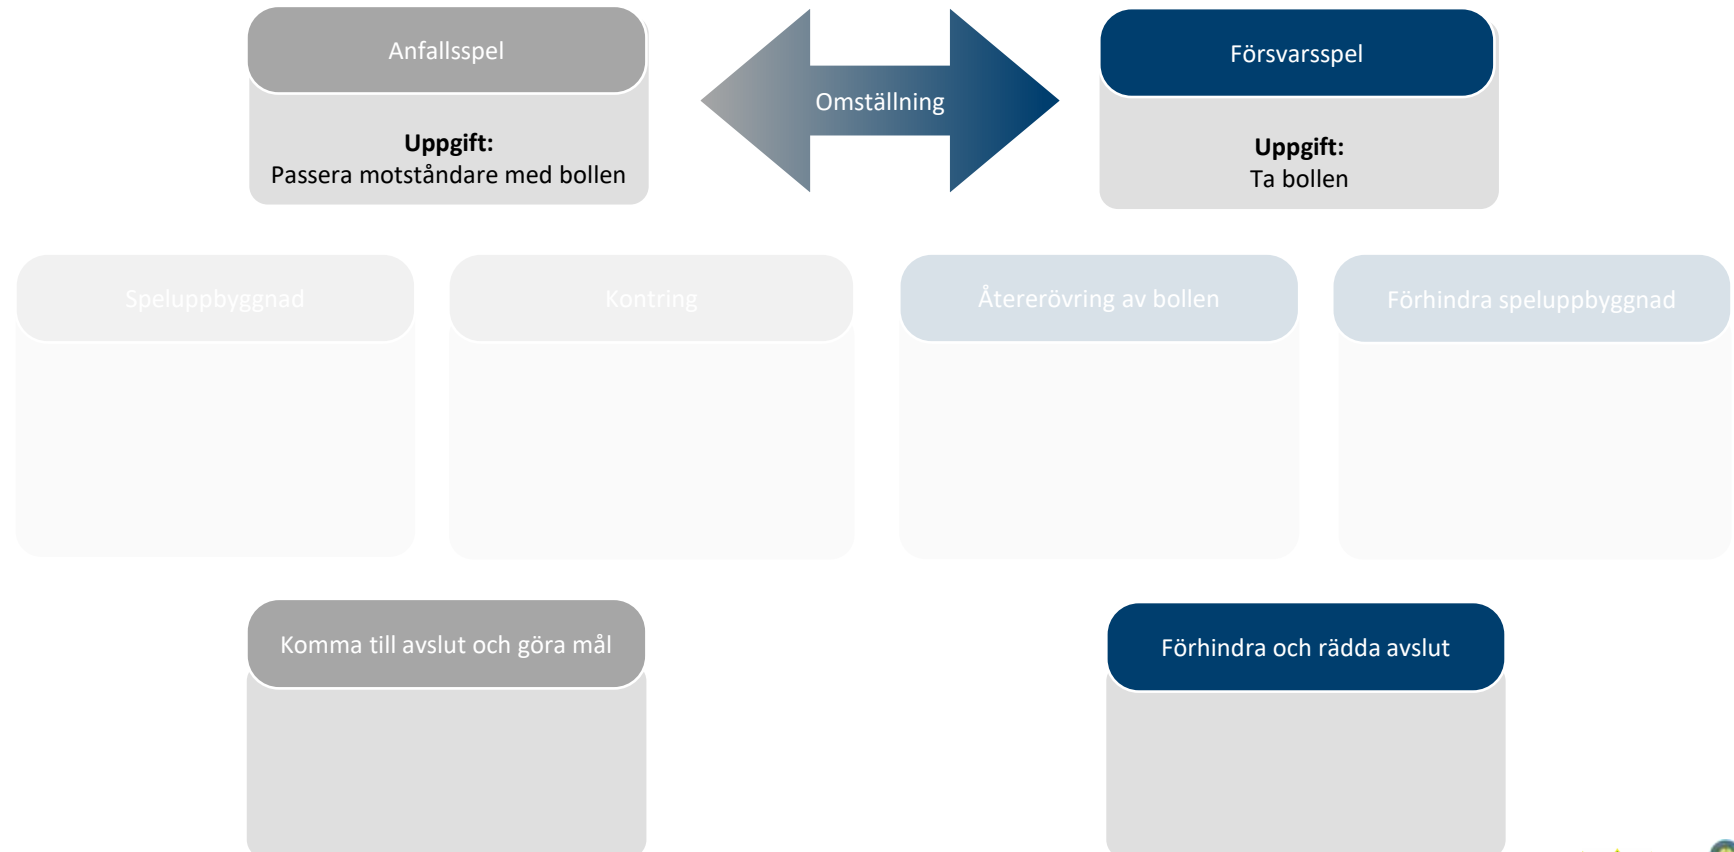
Anfallsspel

**Uppgift:**
Passera motståndare med bollen

Omställning

Försvarsspel

**Uppgift:**
Ta bollen

Speluppbyggnad

Kontring

Återerövring av bollen

Förhindra speluppbyggnad

Komma till avslut och göra mål

Förhindra och rädda avslut